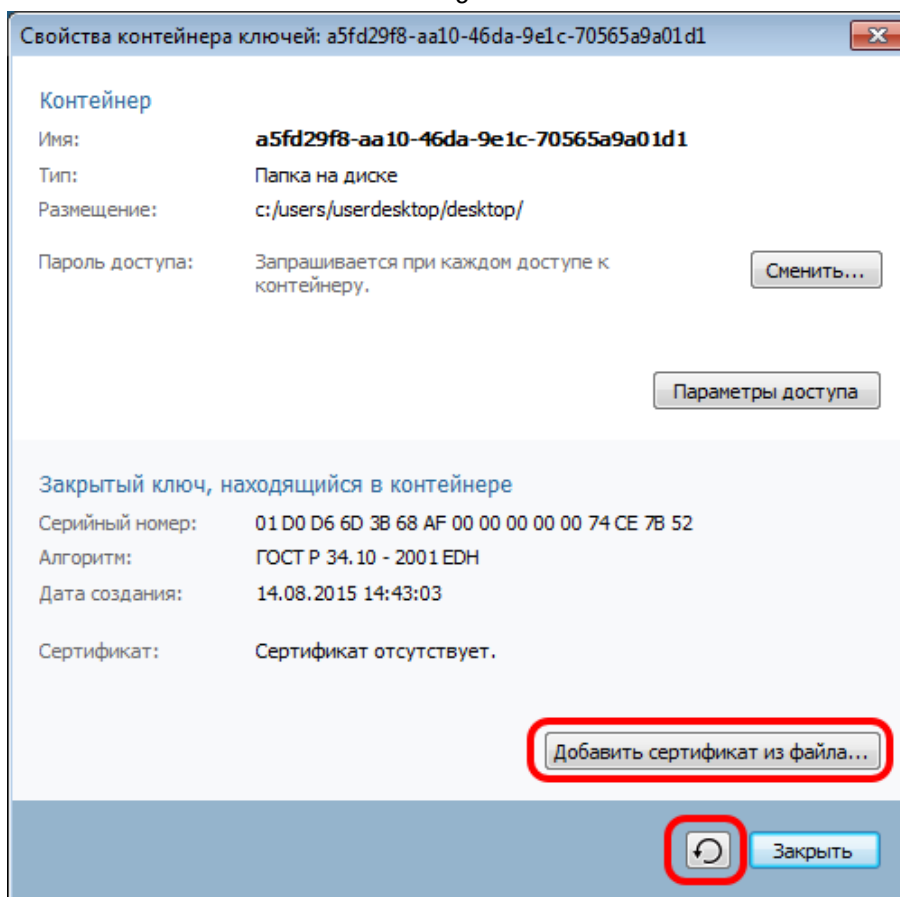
Свойства контейнера ключей: a5fd29f8-aa10-46da-9e1c-70565a9a01d1

Контейнер

Имя: a5fd29f8-aa10-46da-9e1c-70565a9a01d1

Тип: Папка на диске

Размещение: c:/users/userdesktop/desktop/

Пароль доступа: Запрашивается при каждом доступе к контейнеру.

Сменить...

Параметры доступа

Закрытый ключ, находящийся в контейнере

Серийный номер: 01 D0 D6 6D 3B 68 AF 00 00 00 00 00 74 CE 7B 52

Алгоритм: ГОСТ Р 34.10 - 2001 EDH

Дата создания: 14.08.2015 14:43:03

Сертификат: Сертификат отсутствует.

Добавить сертификат из файла...

Закрыть